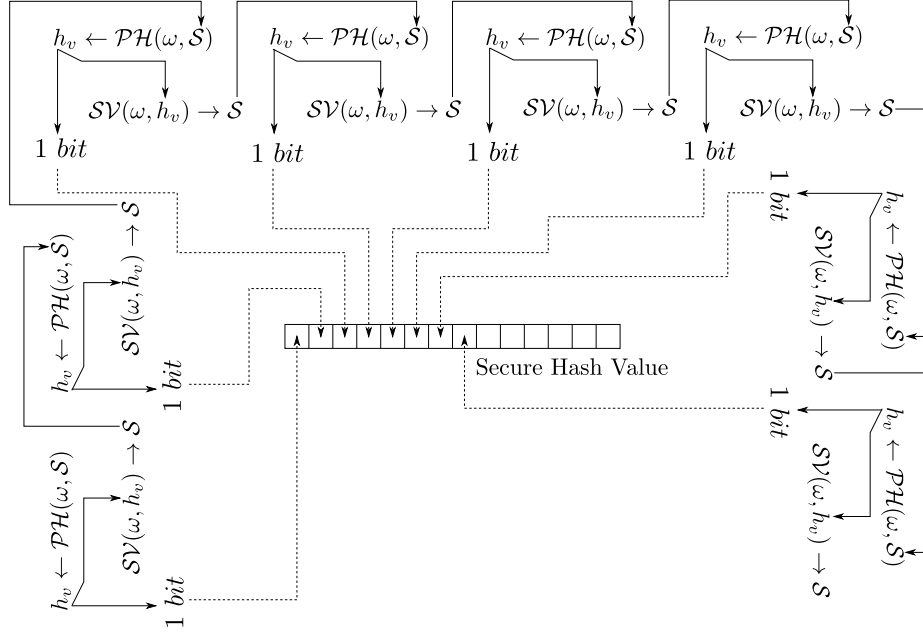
$h_v \leftarrow \mathcal{PH}(\omega, \mathcal{S})$
$\mathcal{SV}(\omega, h_v) \rightarrow \mathcal{S}$
$1\ bit$

$h_v \leftarrow \mathcal{PH}(\omega, \mathcal{S})$
$\mathcal{SV}(\omega, h_v) \rightarrow \mathcal{S}$
$1\ bit$

$h_v \leftarrow \mathcal{PH}(\omega, \mathcal{S})$
$\mathcal{SV}(\omega, h_v) \rightarrow \mathcal{S}$
$1\ bit$

$h_v \leftarrow \mathcal{PH}(\omega, \mathcal{S})$
$\mathcal{SV}(\omega, h_v) \rightarrow \mathcal{S}$
$1\ bit$

$h_v \leftarrow \mathcal{PH}(\omega, \mathcal{S})$
$\mathcal{SV}(\omega, h_v) \rightarrow \mathcal{S}$
$1\ bit$

$h_v \leftarrow \mathcal{PH}(\omega, \mathcal{S})$
$\mathcal{SV}(\omega, h_v) \rightarrow \mathcal{S}$
$1\ bit$

Secure Hash Value

$1\ bit$
$h_v \leftarrow \mathcal{PH}(\omega, \mathcal{S})$
$\mathcal{SV}(\omega, h_v) \rightarrow \mathcal{S}$

$1\ bit$
$h_v \leftarrow \mathcal{PH}(\omega, \mathcal{S})$
$\mathcal{SV}(\omega, h_v) \rightarrow \mathcal{S}$